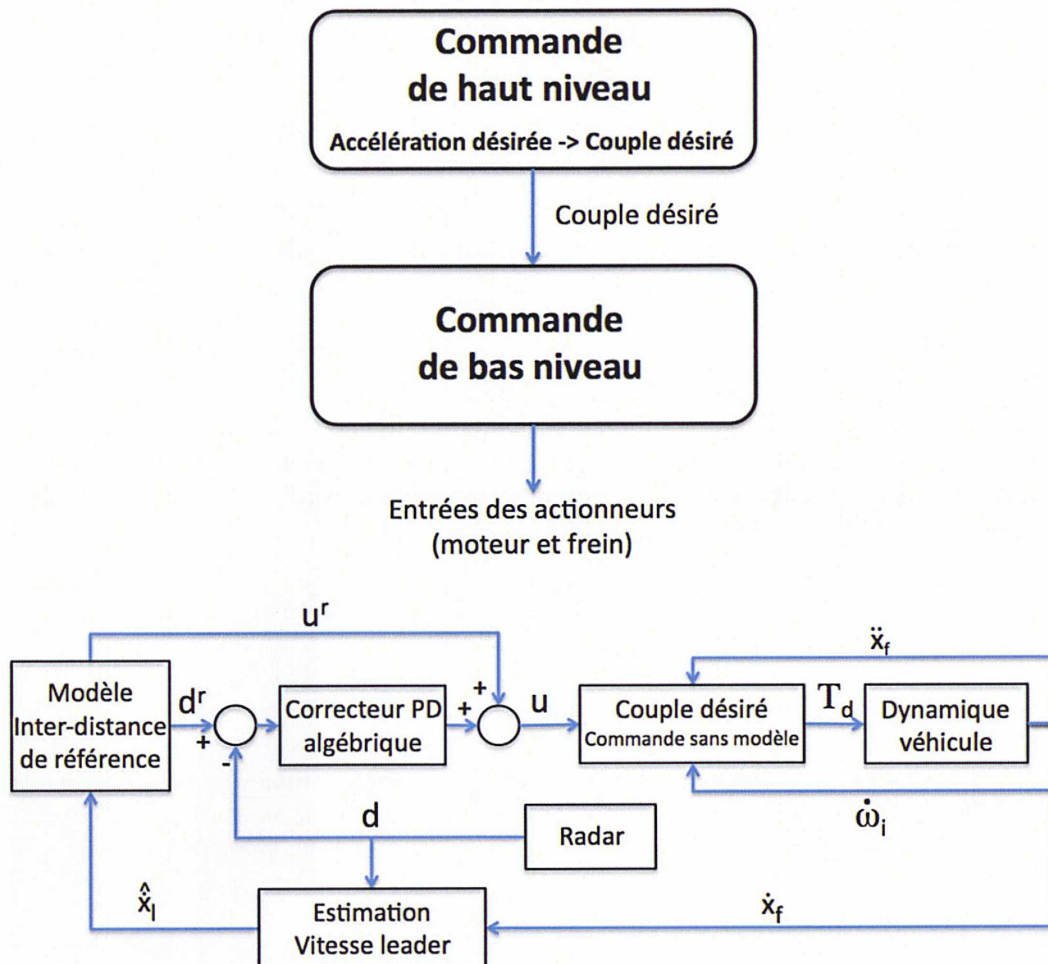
Commande
de haut niveau
Accélération désirée -> Couple désiré

Couple désiré

Commande
de bas niveau

Entrées des actionneurs
(moteur et frein)

$u^r$

$\ddot{x}_f$

Modèle
Inter-distance
de référence

$d^r$

+

-

Correcteur PD
algébrique

+

+

u

Couple désiré
Commande sans modèle

$T_d$

Dynamique
véhicule

$\dot{\omega}_i$

d

Radar

$\hat{\dot{x}}_l$

Estimation
Vitesse leader

$\dot{x}_f$